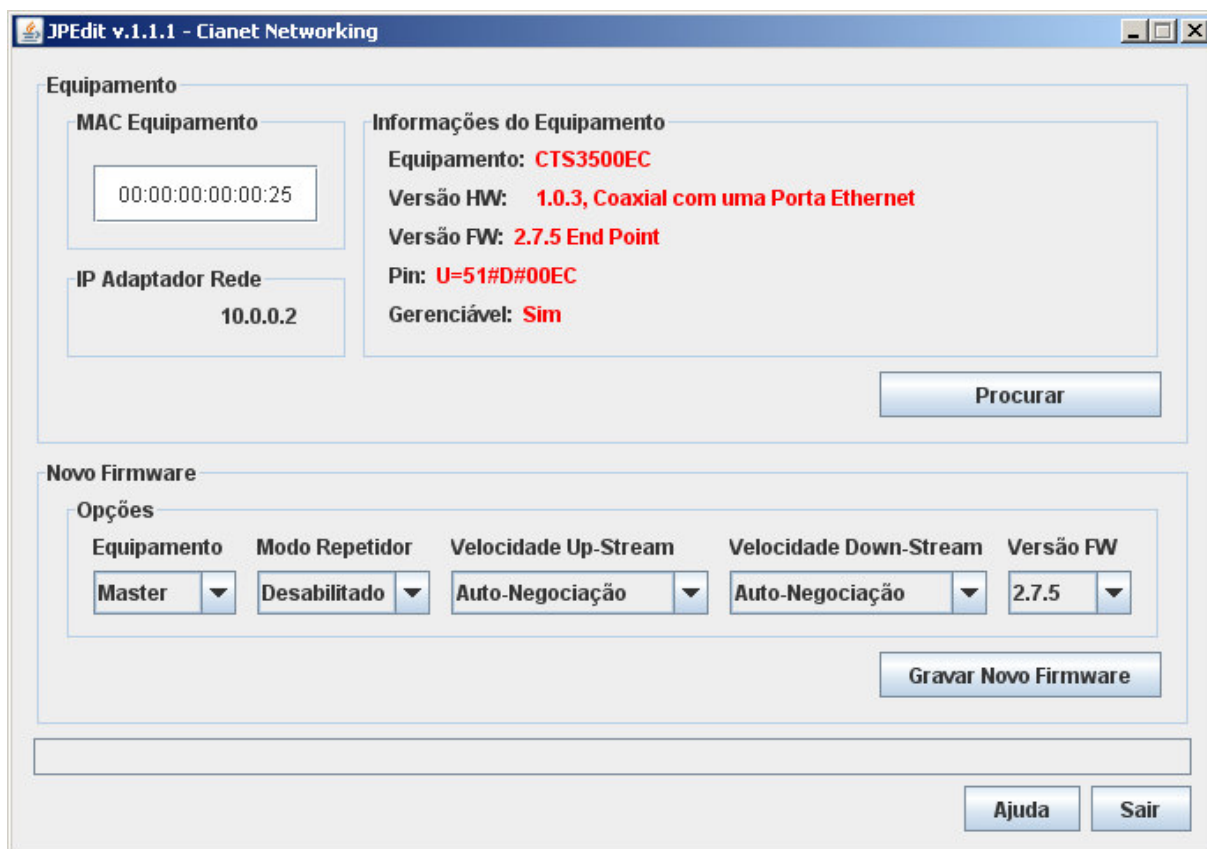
JPEdit v.1.1.1 - Cianet Networking

Equipamento

MAC Equipamento

00:00:00:00:00:25

IP Adaptador Rede

10.0.0.2

Informações do Equipamento

Equipamento: CTS3500EC

Versão HW: 1.0.3, Coaxial com uma Porta Ethernet

Versão FW: 2.7.5 End Point

Pin: U=51#D#00EC

Gerenciável: Sim

Procurar

Novo Firmware

Opções

Equipamento
Master

Modo Repetidor
Desabilitado

Velocidade Up-Stream
Auto-Negociação

Velocidade Down-Stream
Auto-Negociação

Versão FW
2.7.5

Gravar Novo Firmware

Ajuda

Sair